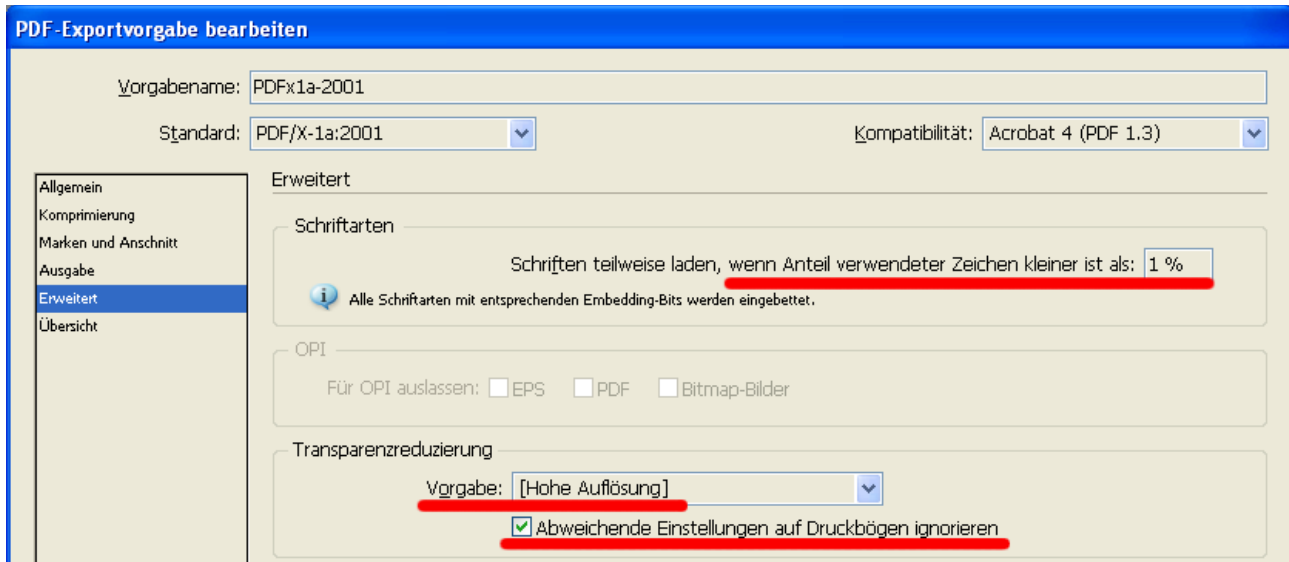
PDF-Exportvorgabe bearbeiten

Vorgabename: PDFx1a-2001

Standard: PDF/X-1a:2001

Kompatibilität: Acrobat 4 (PDF 1.3)

Allgemein
Komprimierung
Marken und Anschnitt
Ausgabe
Erweitert
Übersicht

Erweitert

Schriftarten

Schriften teilweise laden, wenn Anteil verwendeter Zeichen kleiner ist als: 1 %

Alle Schriftarten mit entsprechenden Embedding-Bits werden eingebettet.

OPI

Für OPI auslassen: EPS PDF Bitmap-Bilder

Transparenzreduzierung

Vorgabe: [Hohe Auflösung]

Abweichende Einstellungen auf Druckbögen ignorieren